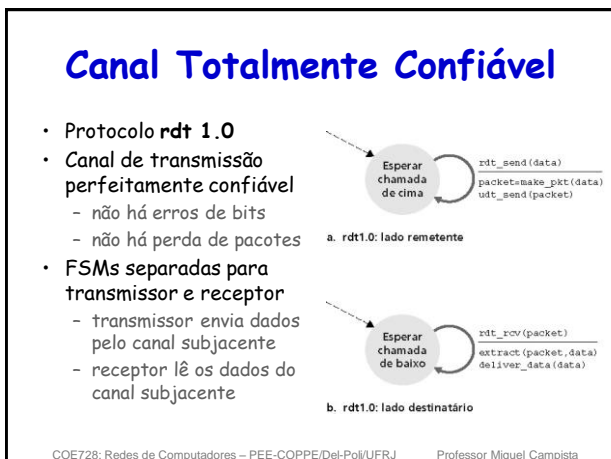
Canal Totalmente Confiável

• Protocolo rdt 1.0
• Canal de transmissão perfeitamente confiável
– não há erros de bits
– não há perda de pacotes
• FSMs separadas para transmissor e receptor
– transmissor envia dados pelo canal subjacente
– receptor lê os dados do canal subjacente

Esperar chamada de cima

rdt_send(data)
packet=make_pkt(data)
udt_send(packet)

a. rdt1.0: lado remetente

Esperar chamada de baixo

rdt_rcv(packet)
extract(packet,data)
deliver_data(data)

b. rdt1.0: lado destinatário

COE728: Redes de Computadores – PEE-COPPE/Del-Poli/UFRJ     Professor Miguel Campista